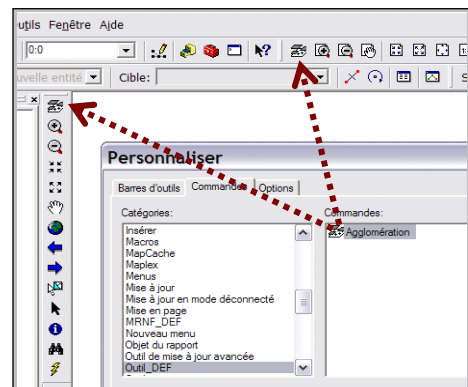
outils Fenêtre Aide

0:0

uvelle entité

Cible:

S

Personnaliser

Barres d'outils Commandes Options

Catégories:

Insérer
Macros
MapCache
Maplex
Menus
Mise à jour
Mise à jour en mode déconnecté
Mise en page
MRNF_DEF
Nouveau menu
Objet du rapport
Outil de mise à jour avancée
Outil_DEF

Commandes:

Agglomération